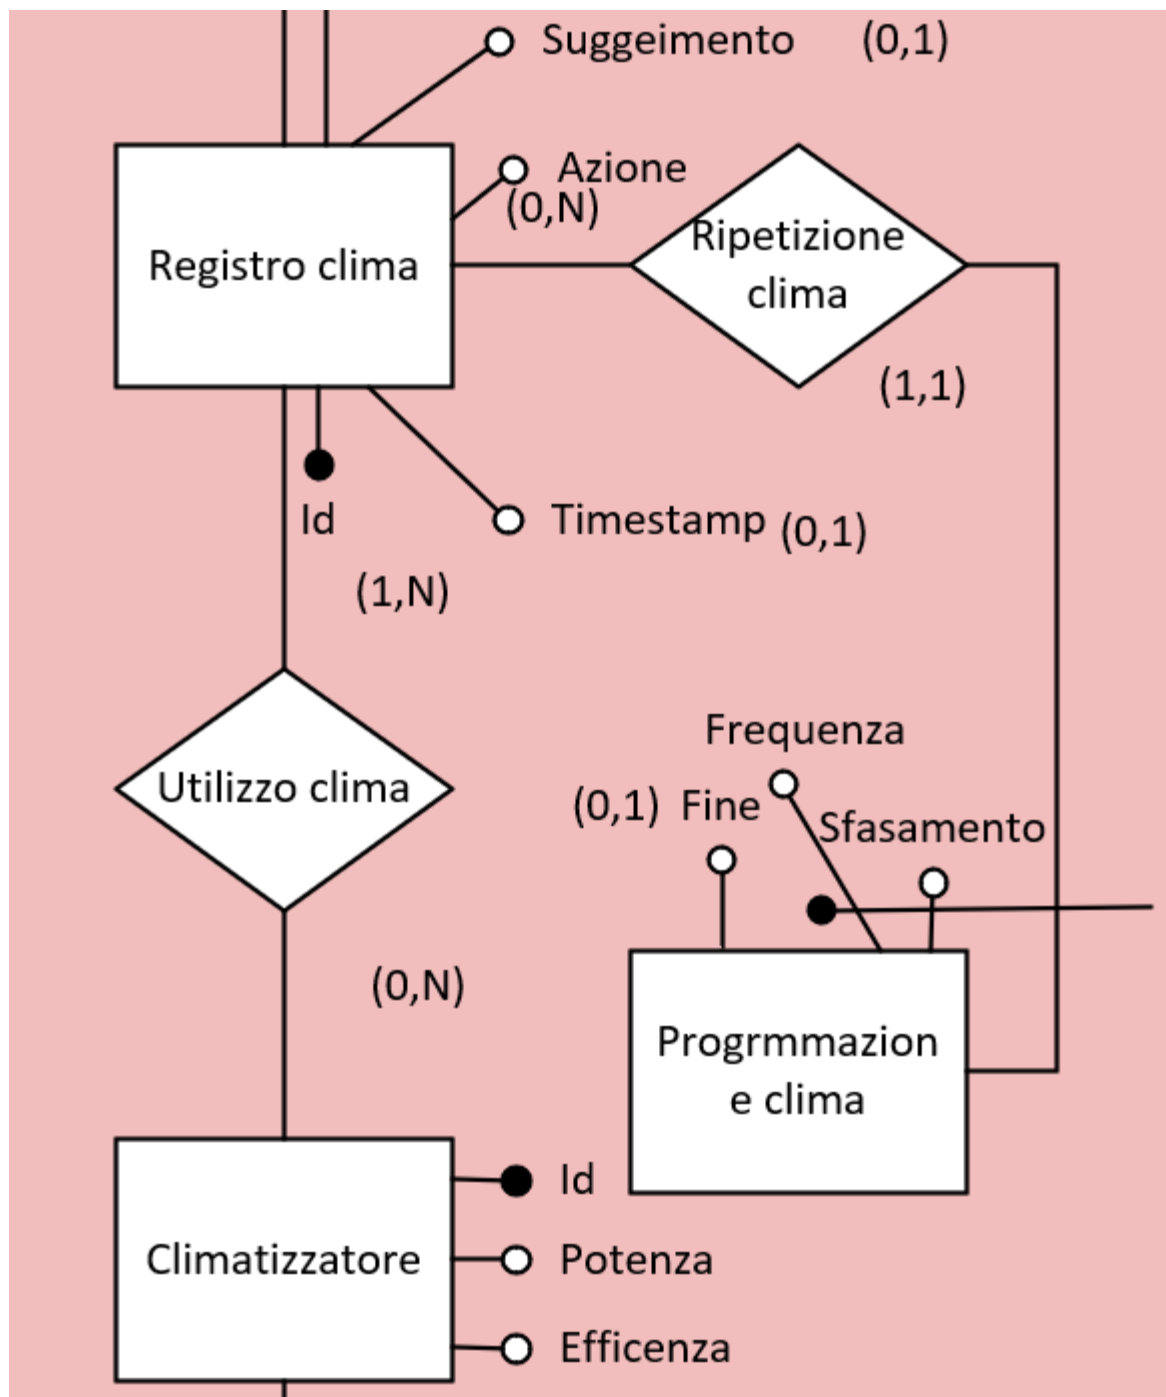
Suggeimento (0,1)

Azione
(0,N)

Registro clima

Ripetizione clima

(1,1)

Id

Timestamp (0,1)

(1,N)

Utilizzo clima

Frequenza

(0,1) Fine

Sfasamento

(0,N)

Progrmmazion e clima

Climatizzatore

Id

Potenza

Efficenza